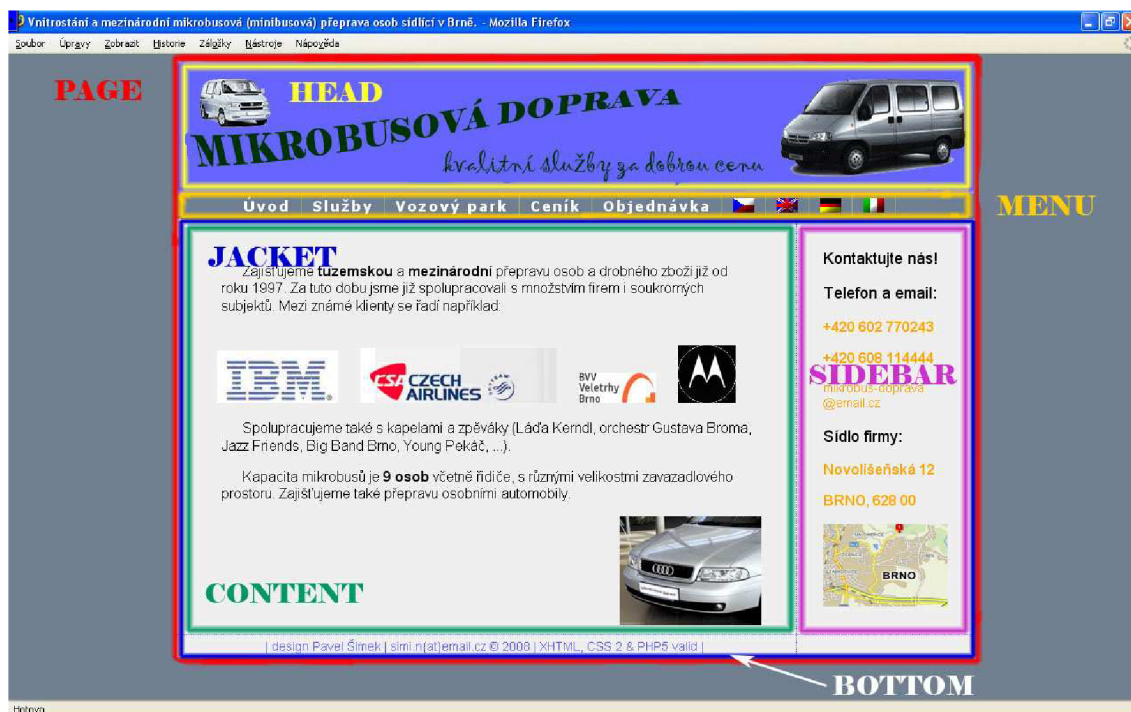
Vnitrostání a mezinárodní mikrobusová (minibusová) přeprava osob sídlící v Brně. - Mozilla Firefox

Soubor Úpravy Zobrazit Historie Záložky Nástroje Nápověda

PAGE

HEAD

MIKROBUSOVÁ DOPRAVA

kvalitní služby za dobrou cenu

Úvod | Služby | Vozový park | Ceník | Objednávka

MENU

JACKET

Zajišťujeme tuzemskou a mezinárodní přepravu osob a drobného zboží již od roku 1997. Za tuto dobu jsme již spolupracovali s množstvím firem i soukromých subjektů. Mezi známé klienty se řadí například:

IBM

CSA CZECH AIRLINES

BVV Veletrhy Brno

Spolupracujeme také s kapelami a zpěváky (Láďa Kerndl, orchestr Gustava Broma, Jazz Friends, Big Band Brno, Young Pekáč, ...).

Kapacita mikrobusů je 9 osob včetně řidiče, s různými velikostmi zavazadlového prostoru. Zajišťujeme také přepravu osobními automobily.

CONTENT

Kontaktujte nás!

Telefon a email:

+420 602 770243

+420 608 114444

SIDEBAR

mikrobus-doprava @email.cz

Sídlo firmy:

Novolišeňská 12

BRNO, 628 00

BRNO

| design Pavel Šimek | simi.n(at)email.cz © 2008 | XHTML, CSS 2 & PHP5 valid |

BOTTOM

Hotovo